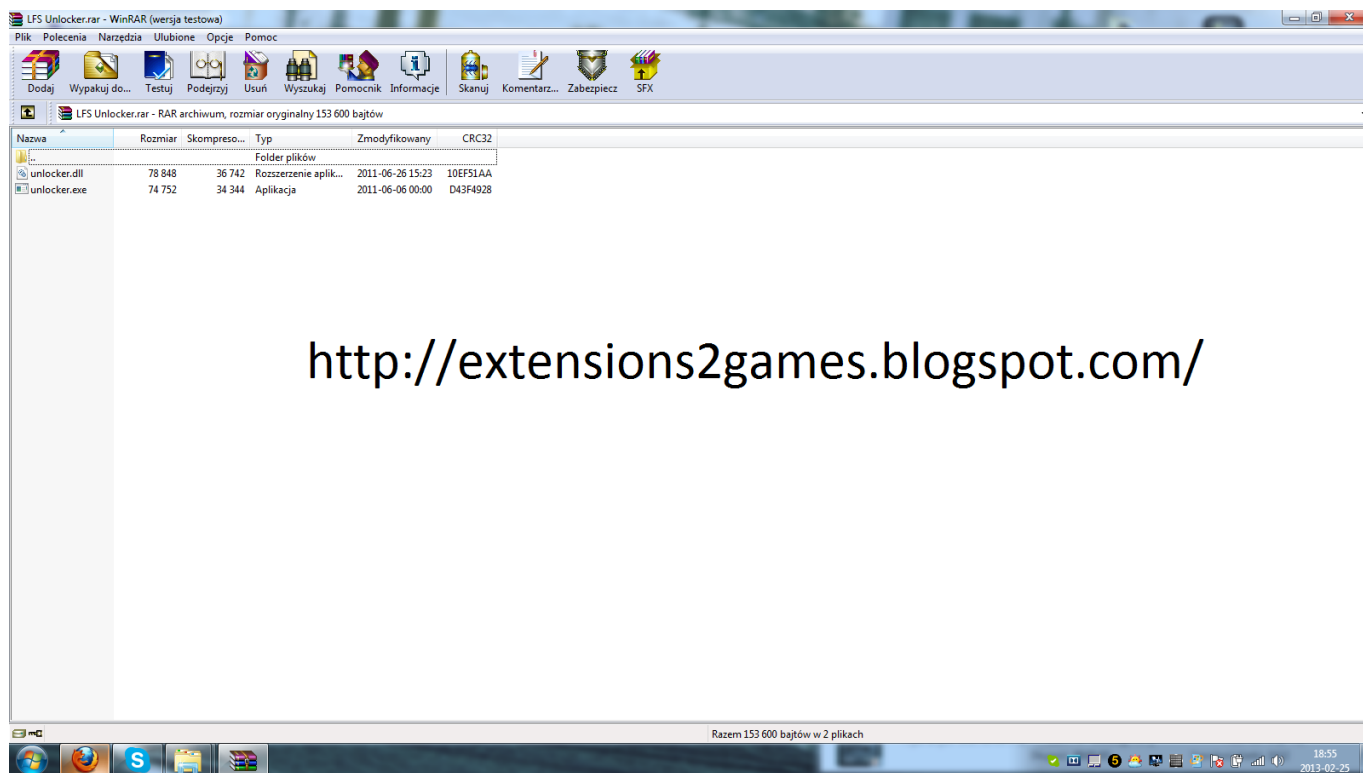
LFS Unlocker.rar - WinRAR (wersja testowa)

Plik Polecenia Narzędzia Ulubione Opcje Pomoc

Dodaj Wypakuj do... Testuj Podejrzyj Usuń Wyszukaj Pomocnik Informacje Skanuj Komentarz... Zabezpiecz SFX

LFS Unlocker.rar - RAR archiwum, rozmiar oryginalny 153 600 bajtów

| Nazwa | Rozmiar | Skompreso... | Typ | Zmodyfikowany | CRC32 |
|---|---|---|---|---|---|
| .. | | | Folder plików | | |
| unlocker.dll | 78 848 | 36 742 | Rozszerzenie aplik... | 2011-06-26 15:23 | 10EF51AA |
| unlocker.exe | 74 752 | 34 344 | Aplikacja | 2011-06-06 00:00 | D43F4928 |

http://extensions2games.blogspot.com/

Razem 153 600 bajtów w 2 plikach

18:55
2013-02-25